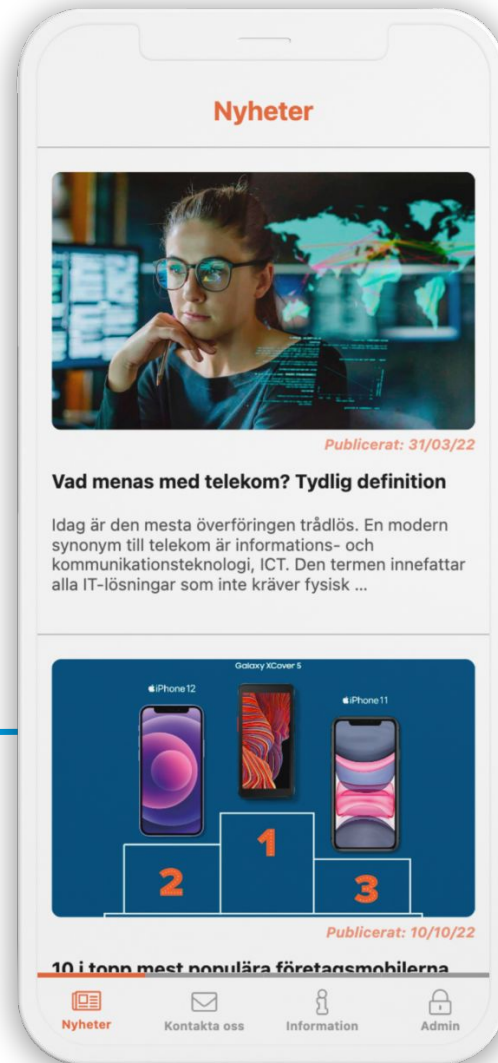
Nyheter

Publicerat: 31/03/22

Vad menas med telekom? Tydlig definition

Idag är den mesta överföringen trådlös. En modern synonym till telekom är informations- och kommunikationsteknologi, ICT. Den termen innefattar alla IT-lösningar som inte kräver fysisk ...

Galaxy XCover 5

iPhone 12

iPhone 11

2

1

3

Publicerat: 10/10/22

10 i topp mest populära företagsmobilerna

Nyheter Kontakta oss Information Admin